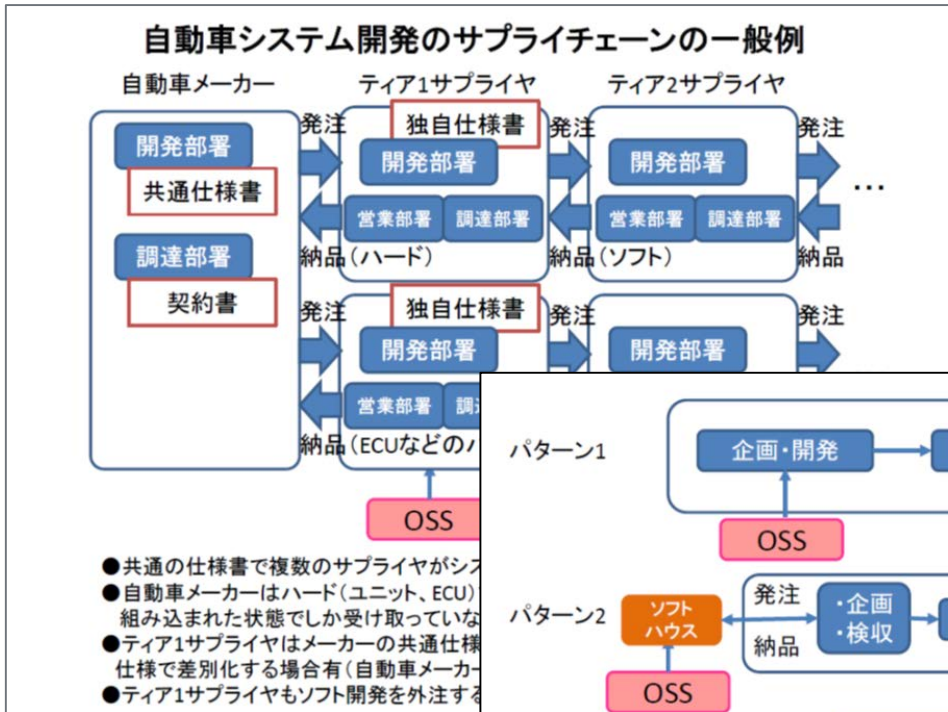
自動車システム開発のサプライチェーンの一般例

自動車メーカー

開発部署

共通仕様書

調達部署

契約書

ティア1サプライヤ

発注

独自仕様書

開発部署

営業部署

調達部署

納品（ハード）

ティア2サプライヤ

発注

開発部署

営業部署

調達部署

納品（ソフト）

発注

納品

…

発注

独自仕様書

開発部署

営業部署

調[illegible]

納品（ECUなどのハ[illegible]

発注

開発部署

発注

OSS

●共通の仕様書で複数のサプライヤがシス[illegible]

●自動車メーカーはハード（ユニット、ECU）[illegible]組み込まれた状態でしか受け取っていな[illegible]

●ティア1サプライヤはメーカーの共通仕様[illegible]仕様で差別化する場合有（自動車メーカー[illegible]

●ティア1サプライヤもソフト開発を外注する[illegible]

パターン1

企画・開発

OSS

パターン2

ソフトハウス

発注

納品

・企画
・検収

OSS